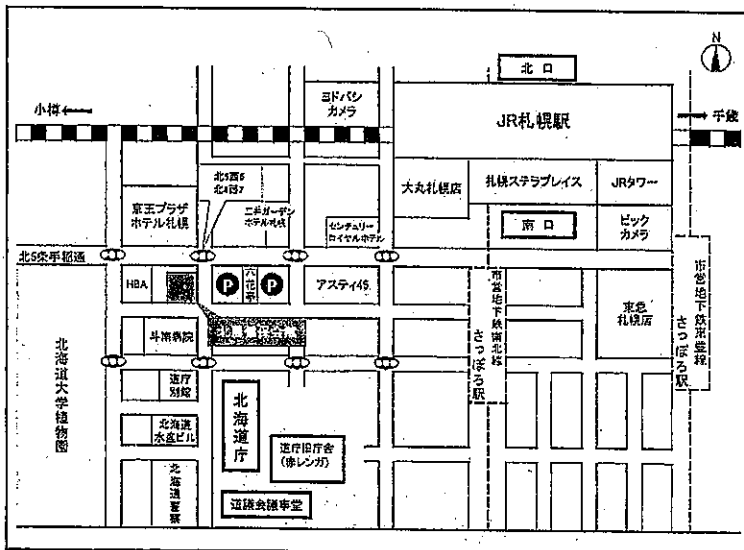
N

北口

ヨドバシ
カメラ

小樽

JR札幌駅

千歳

北5西6
北4西7

京王プラザ
ホテル札幌

ニドガーデン
ホテル札幌

センチュリー
ロイヤルホテル

大丸札幌店

札幌ステラプレイス

JRタワー

南口

ビック
カメラ

北5条手稲通

HBA

P

六花亭

P

アスティ45

市営地下鉄南北線
さっぽろ駅

市営地下鉄東豊線
さっぽろ駅

東急
札幌店

斗南病院

北海道大学植物園

道庁
別館

北海道
庁

北海道
水産ビル

道庁旧庁舎
(赤レンガ)

北海道警察

道議会議事堂